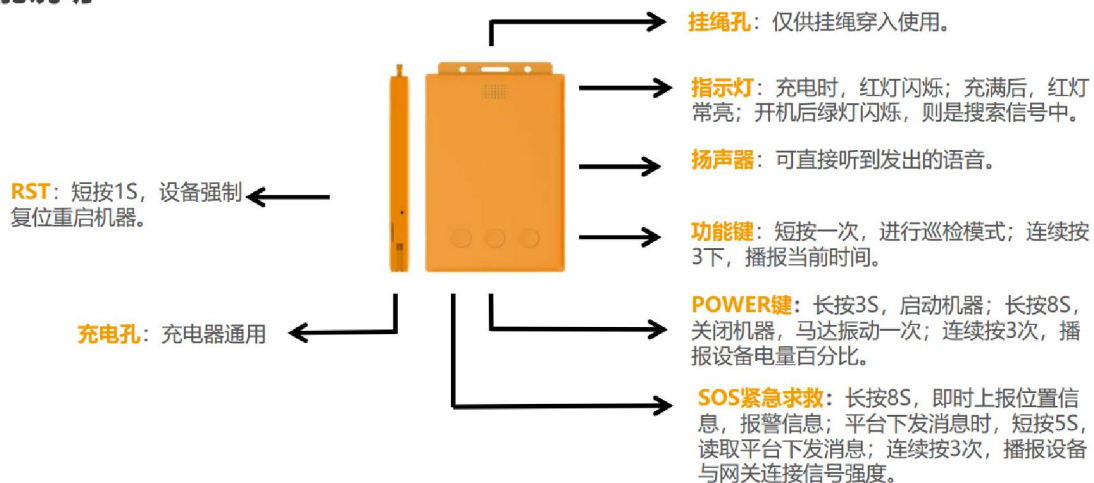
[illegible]

挂绳孔：仅供挂绳穿入使用。

指示灯：充电时，红灯闪烁；充满后，红灯常亮；开机后绿灯闪烁，则是搜索信号中。

扬声器：可直接听到发出的语音。

RST：短按1S，设备强制复位重启机器。

功能键：短按一次，进行巡检模式；连续按3下，播报当前时间。

POWER键：长按3S，启动机器；长按8S，关闭机器，马达振动一次；连续按3次，播报设备电量百分比。

充电孔：充电器通用

SOS紧急求救：长按8S，即时上报位置信息，报警信息；平台下发消息时，短按5S，读取平台下发消息；连续按3次，播报设备与网关连接信号强度。